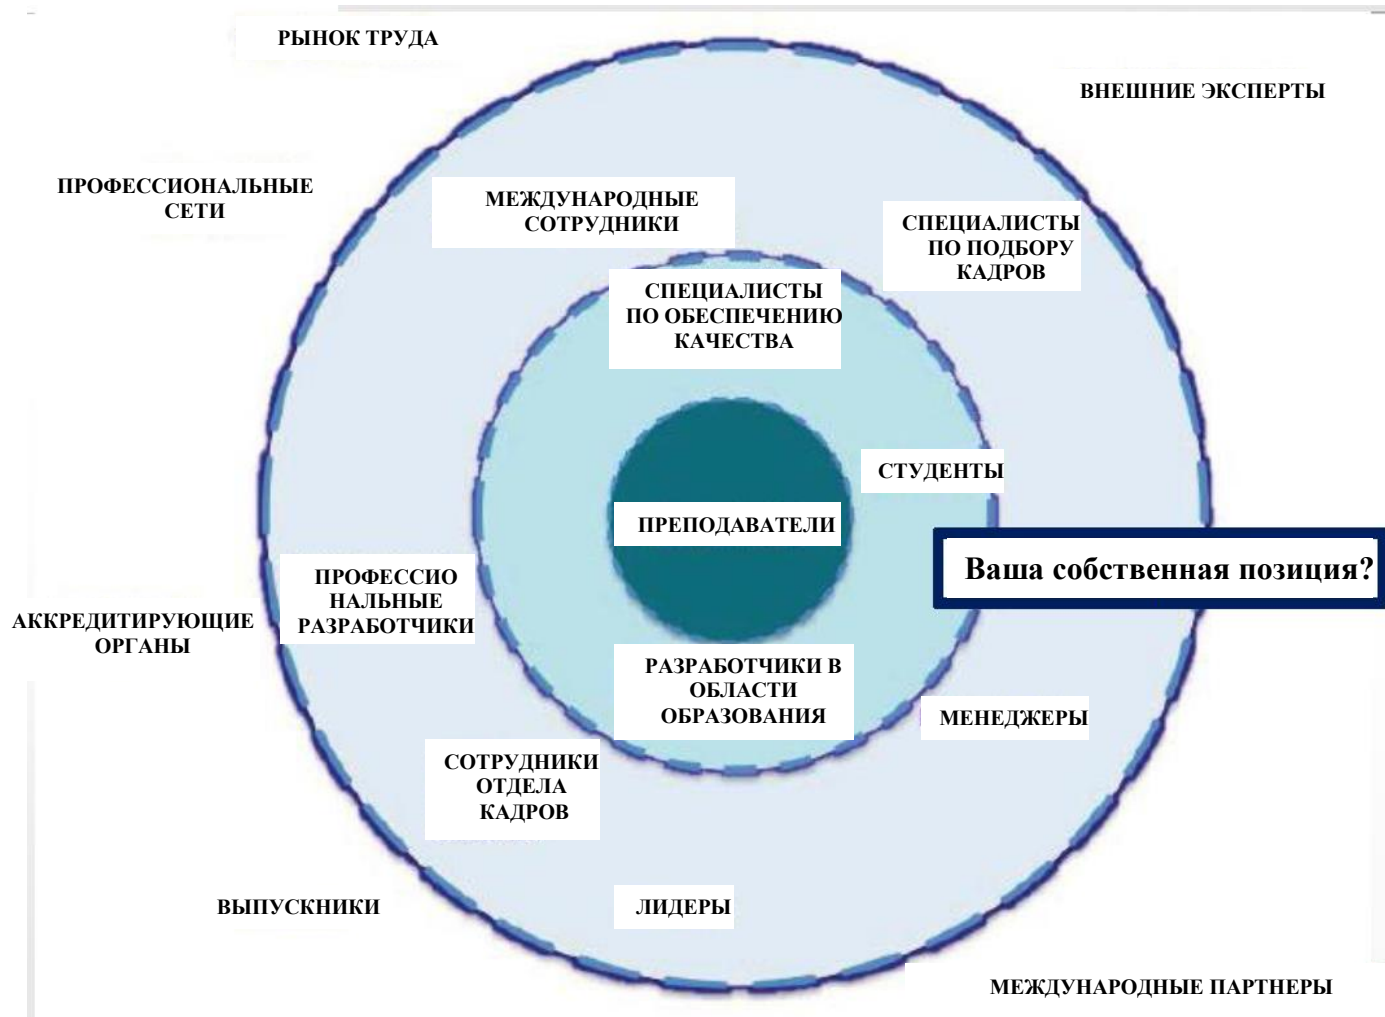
РЫНОК ТРУДА

ВНЕШНИЕ ЭКСПЕРТЫ

ПРОФЕССИОНАЛЬНЫЕ СЕТИ

МЕЖДУНАРОДНЫЕ СОТРУДНИКИ

СПЕЦИАЛИСТЫ ПО ПОДБОРУ КАДРОВ

СПЕЦИАЛИСТЫ ПО ОБЕСПЕЧЕНИЮ КАЧЕСТВА

СТУДЕНТЫ

ПРЕПОДАВАТЕЛИ

Ваша собственная позиция?

ПРОФЕССИО НАЛЬНЫЕ РАЗРАБОТЧИКИ

АККРЕДИТИРУЮЩИЕ ОРГАНЫ

РАЗРАБОТЧИКИ В ОБЛАСТИ ОБРАЗОВАНИЯ

МЕНЕДЖЕРЫ

СОТРУДНИКИ ОТДЕЛА КАДРОВ

ВЫПУСКНИКИ

ЛИДЕРЫ

МЕЖДУНАРОДНЫЕ ПАРТНЕРЫ